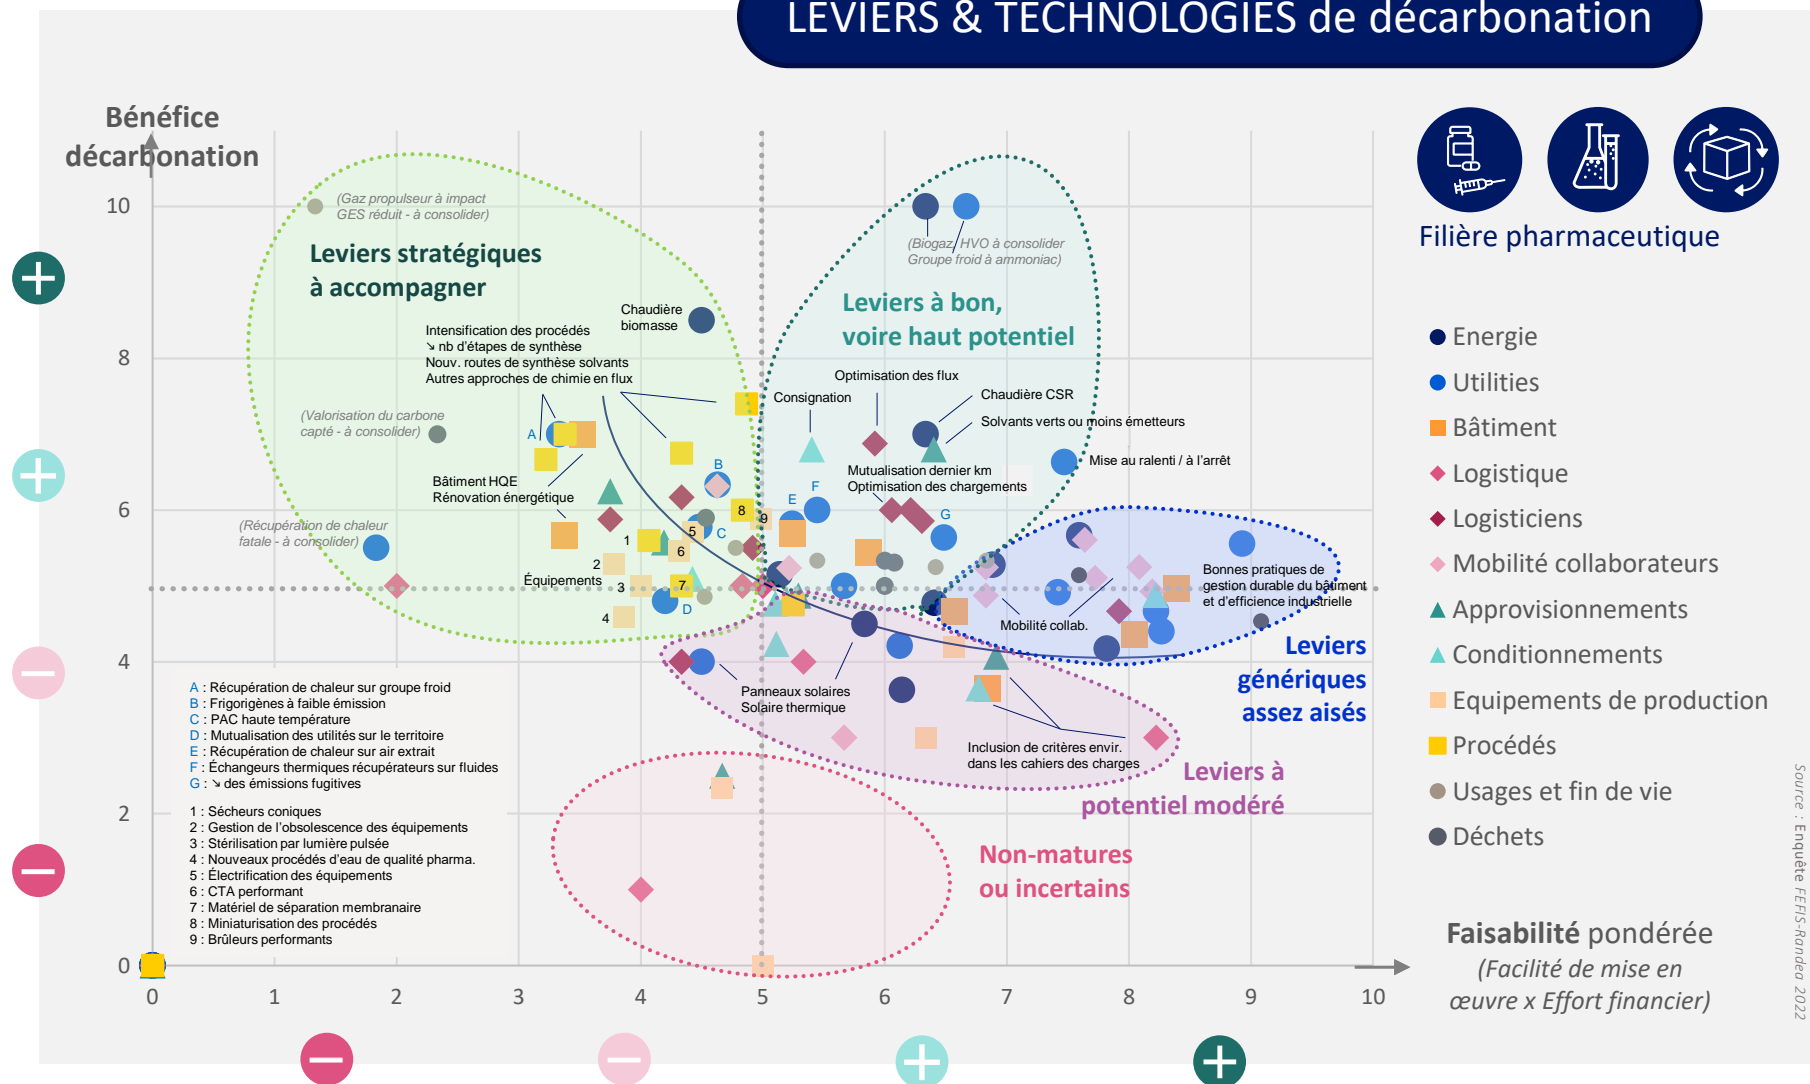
LEVIERS & TECHNOLOGIES de décarbonation

Bénéfice décarbonation

Filière pharmaceutique

10
8
6
4
2
0

(Gaz propulseur à impact GES réduit - à consolider)

Leviers stratégiques à accompagner

Chaudière biomasse

Intensification des procédés
↘ nb d'étapes de synthèse
Nouv. routes de synthèse solvants
Autres approches de chimie en flux

(Valorisation du carbone capté - à consolider)

A

Bâtiment HQE
Rénovation énergétique

(Récupération de chaleur fatale - à consolider)

Équipements

(Biogaz, HVO à consolider
Groupe froid à ammoniac)

Leviers à bon, voire haut potentiel

Optimisation des flux
Consignation
Chaudière CSR
Solvants verts ou moins émetteurs
Mutualisation dernier km
Optimisation des chargements
Mise au ralenti / à l'arrêt

B C D E F G
1 2 3 4 5 6 7 8 9

Bonnes pratiques de gestion durable du bâtiment et d'efficience industrielle

Mobilité collab.

Leviers génériques assez aisés

Panneaux solaires
Solaire thermique

Inclusion de critères envir. dans les cahiers des charges

Leviers à potentiel modéré

Non-matures ou incertains

A : Récupération de chaleur sur groupe froid
B : Frigorigènes à faible émission
C : PAC haute température
D : Mutualisation des utilités sur le territoire
E : Récupération de chaleur sur air extrait
F : Échangeurs thermiques récupérateurs sur fluides
G : ↘ des émissions fugitives

1 : Sécheurs coniques
2 : Gestion de l'obsolescence des équipements
3 : Stérilisation par lumière pulsée
4 : Nouveaux procédés d'eau de qualité pharma.
5 : Électrification des équipements
6 : CTA performant
7 : Matériel de séparation membranaire
8 : Miniaturisation des procédés
9 : Brûleurs performants

Energie
Utilities
Bâtiment
Logistique
Logisticiens
Mobilité collaborateurs
Approvisionnements
Conditionnements
Equipements de production
Procédés
Usages et fin de vie
Déchets

0 1 2 3 4 5 6 7 8 9 10

Faisabilité pondérée
(Facilité de mise en œuvre x Effort financier)

Source : Enquête FEFIS-Randea 2022